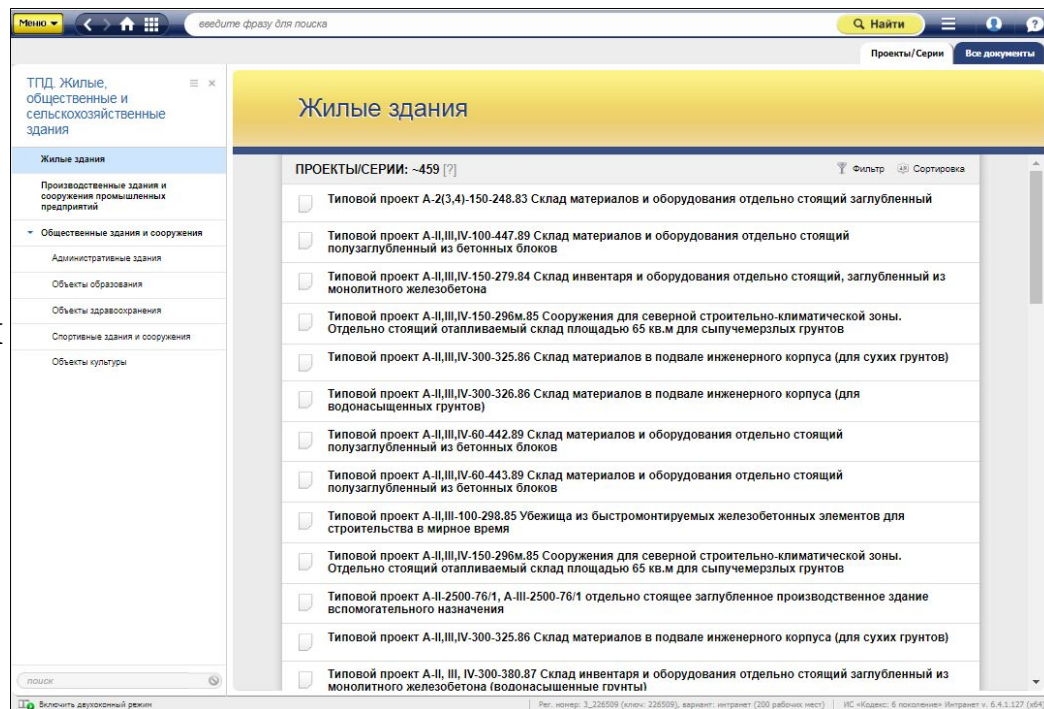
Меню

введите фразу для поиска

Найти

Проекты/Серии

Все документы

ТПД. Жилые, общественные и сельскохозяйственные здания

Жилые здания

Производственные здания и сооружения промышленных предприятий

Общественные здания и сооружения

Административные здания

Объекты образования

Объекты здравоохранения

Спортивные здания и сооружения

Объекты культуры

Жилые здания

ПРОЕКТЫ/СЕРИИ: ~459 [?]

Фильтр

Сортировка

Типовой проект А-2(3,4)-150-248.83 Склад материалов и оборудования отдельно стоящий заглубленный

Типовой проект А-II,III,IV-100-447.89 Склад материалов и оборудования отдельно стоящий полузаглубленный из бетонных блоков

Типовой проект А-II,III,IV-150-279.84 Склад инвентаря и оборудования отдельно стоящий, заглубленный из монолитного железобетона

Типовой проект А-II,III,IV-150-296м.85 Сооружения для северной строительно-климатической зоны. Отдельно стоящий отапливаемый склад площадью 65 кв.м для сыпучемерзлых грунтов

Типовой проект А-II,III,IV-300-325.86 Склад материалов в подвале инженерного корпуса (для сухих грунтов)

Типовой проект А-II,III,IV-300-326.86 Склад материалов в подвале инженерного корпуса (для водонасыщенных грунтов)

Типовой проект А-II,III,IV-60-442.89 Склад материалов и оборудования отдельно стоящий полузаглубленный из бетонных блоков

Типовой проект А-II,III,IV-60-443.89 Склад материалов и оборудования отдельно стоящий полузаглубленный из бетонных блоков

Типовой проект А-II,III-100-298.85 Убежища из быстромонтируемых железобетонных элементов для строительства в мирное время

Типовой проект А-II,III,IV-150-296м.85 Сооружения для северной строительно-климатической зоны. Отдельно стоящий отапливаемый склад площадью 65 кв.м для сыпучемерзлых грунтов

Типовой проект А-II-2500-76/1, А-III-2500-76/1 отдельно стоящее заглубленное производственное здание вспомогательного назначения

Типовой проект А-II,III,IV-300-325.86 Склад материалов в подвале инженерного корпуса (для сухих грунтов)

Типовой проект А-II, III, IV-300-380.87 Склад инвентаря и оборудования отдельно стоящий заглубленный из монолитного железобетона (водонасыщенные грунты)

поиск

Включить двухоконный режим

Рег. номер: 3_226509 (ключ: 226509), вариант: интранет (200 рабочих мест) | ИС «Кодекс: 6 поколение» Интранет v. 6.4.1.127 (x64)